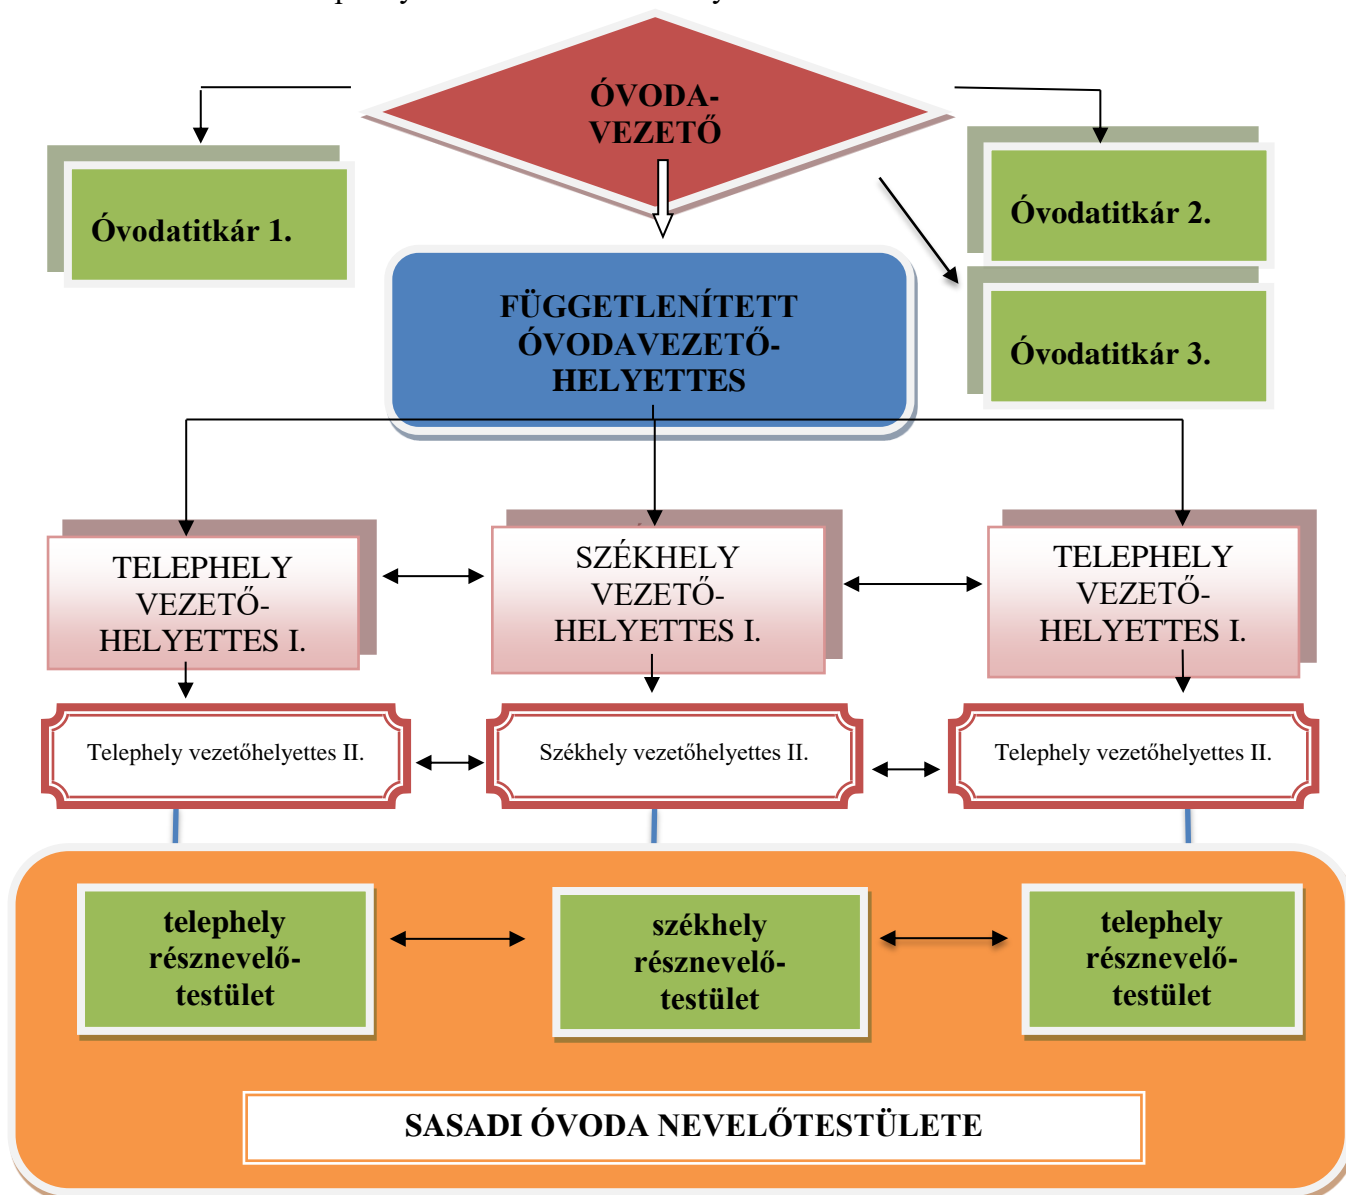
ÓVODA-VEZETŐ

Óvodatitkár 1.

Óvodatitkár 2.

Óvodatitkár 3.

FÜGGETLENÍTETT ÓVODAVEZETŐ-HELYETTES

TELEPHELY VEZETŐ-HELYETTES I.

SZÉKHELY VEZETŐ-HELYETTES I.

TELEPHELY VEZETŐ-HELYETTES I.

Telephely vezetőhelyettes II.

Székhely vezetőhelyettes II.

Telephely vezetőhelyettes II.

telephely résznevelő-testület

székhely résznevelő-testület

telephely résznevelő-testület

SASADI ÓVODA NEVELŐTESTÜLETE